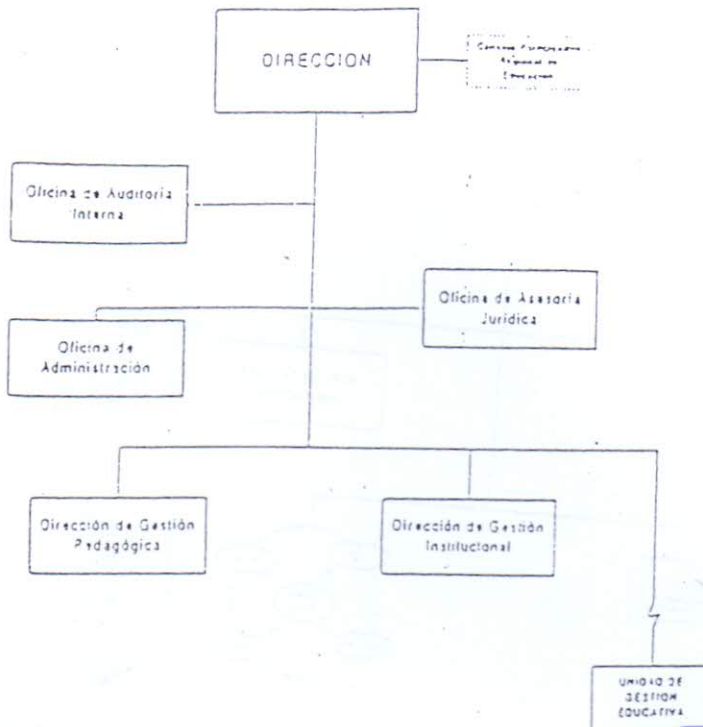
DIRECCION

Consejo Participativo Regional de Educación

Oficina de Auditoría Interna

Oficina de Asesoría Jurídica

Oficina de Administración

Dirección de Gestión Pedagógica

Dirección de Gestión Institucional

UNIDAD DE GESTION EDUCATIVA